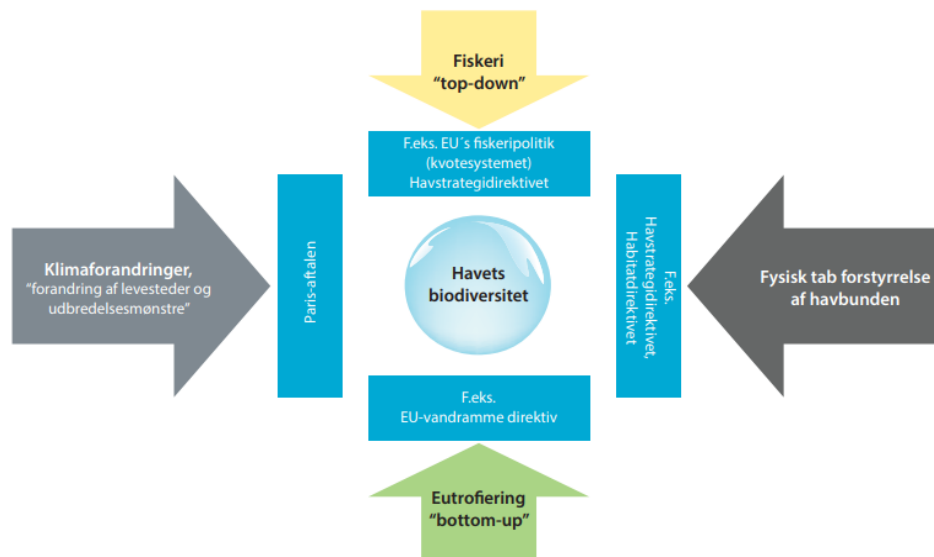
Fiskeri
"top-down"

F.eks. EU´s fiskeripolitik (kvotesystemet) Havstrategidirektivet

Klimaforandringer,
"forandring af levesteder og udbredelsesmønstre"

Paris-aftalen

Havets biodiversitet

F.eks. Havstrategidirektivet, Habitatdirektivet

Fysisk tab forstyrrelse af havbunden

F.eks. EU-vandramme direktiv

Eutrofiering
"bottom-up"